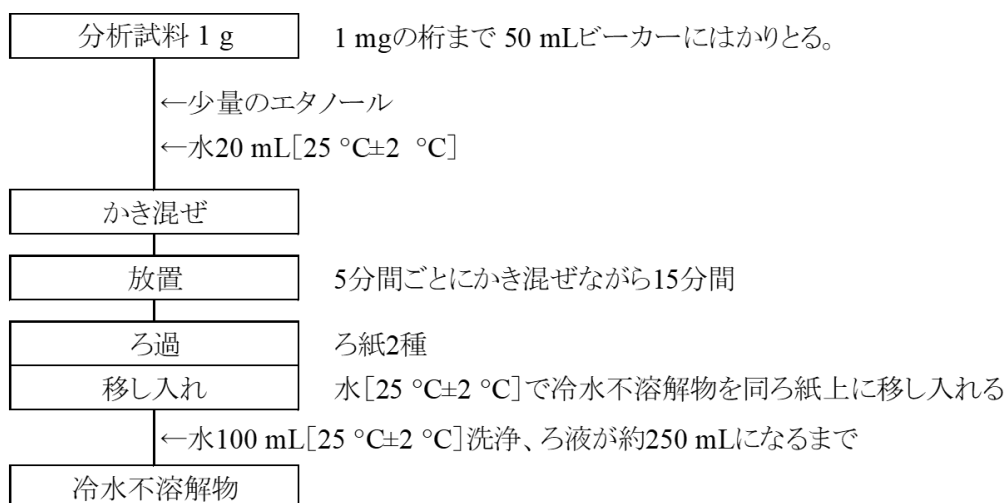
分析試料 1 g

1 mgの桁まで 50 mLビーカーにはかりとる。

←少量のエタノール

←水20 mL[25 °C±2 °C]

かき混ぜ

放置

5分間ごとにかき混ぜながら15分間

ろ過

ろ紙2種

移し入れ

水[25 °C±2 °C]で冷水不溶解物を同ろ紙上に移し入れる

←水100 mL[25 °C±2 °C]洗浄、ろ液が約250 mLになるまで

冷水不溶解物